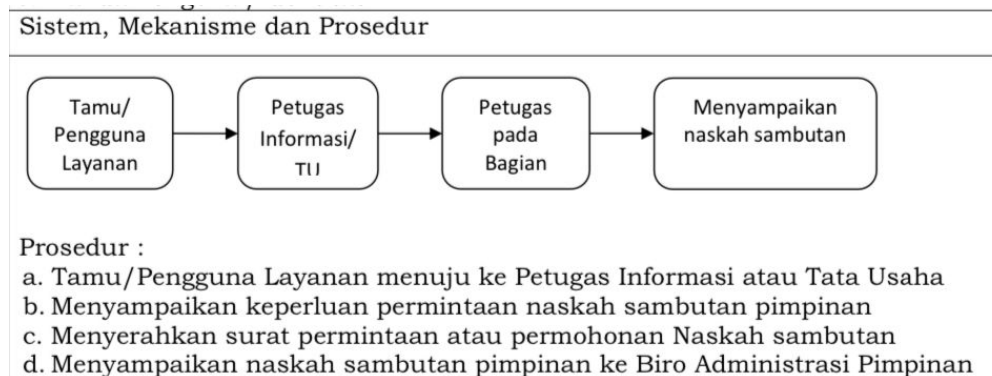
Sistem, Mekanisme dan Prosedur

Tamu/ Pengguna Layanan

Petugas Informasi/ TU

Petugas pada Bagian

Menyampaikan naskah sambutan

Prosedur :
a. Tamu/Pengguna Layanan menuju ke Petugas Informasi atau Tata Usaha
b. Menyampaikan keperluan permintaan naskah sambutan pimpinan
c. Menyerahkan surat permintaan atau permohonan Naskah sambutan
d. Menyampaikan naskah sambutan pimpinan ke Biro Administrasi Pimpinan